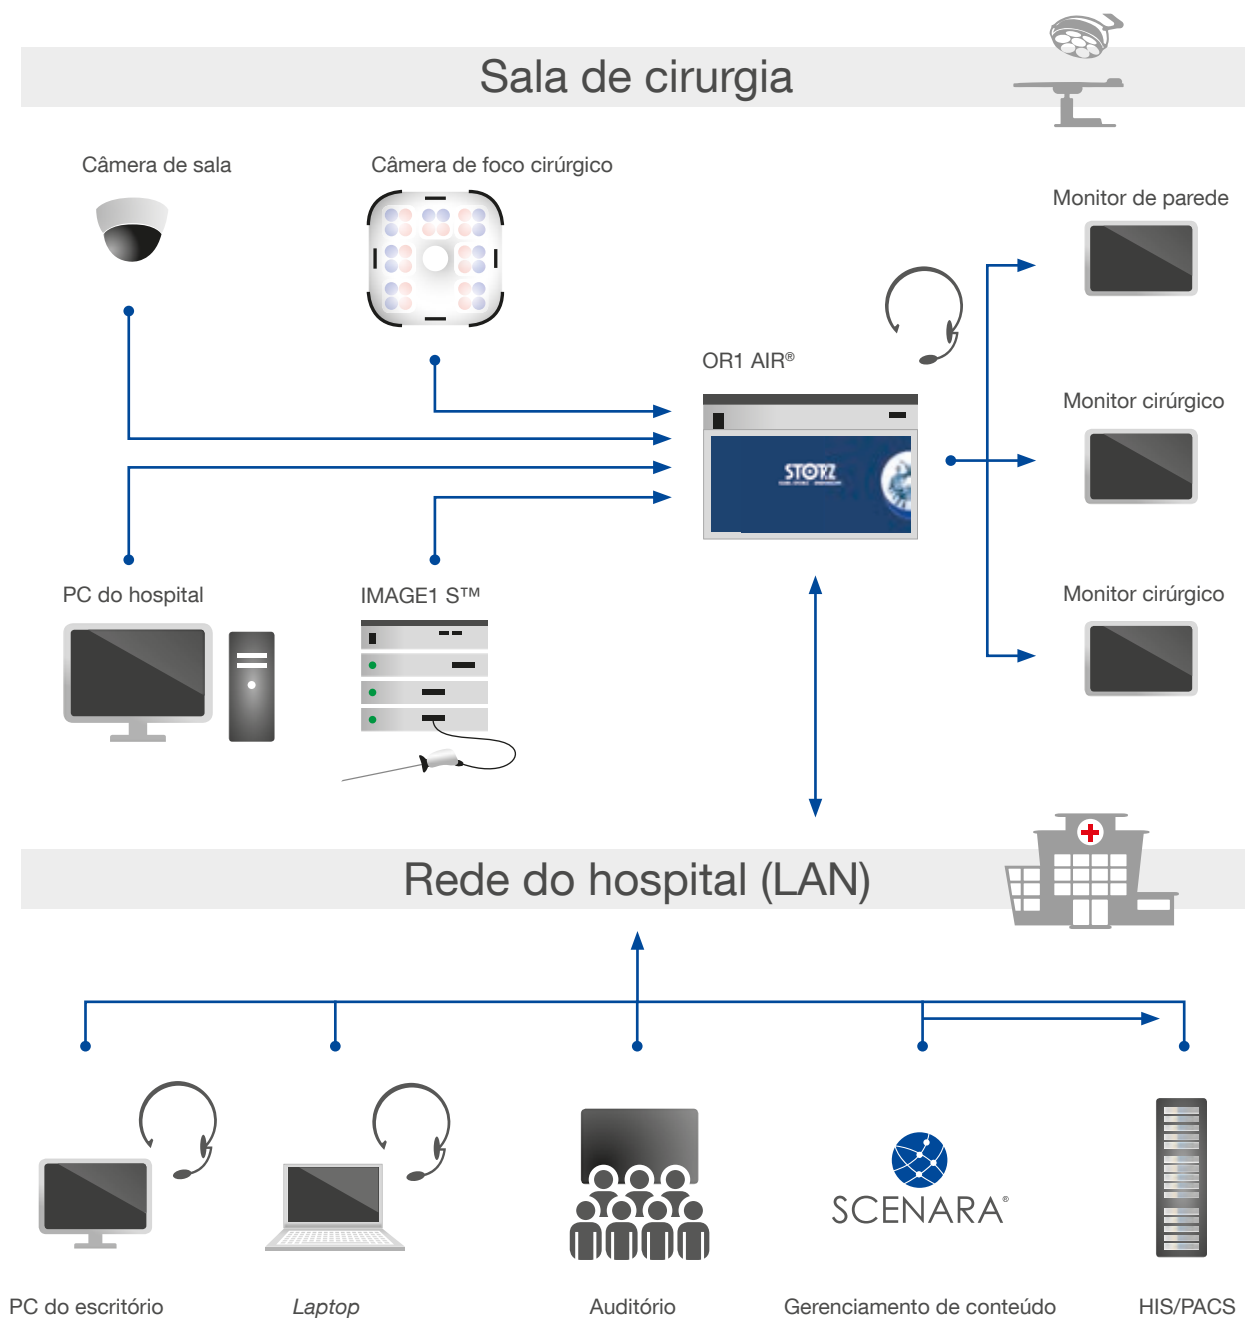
Sala de cirurgia

Câmera de sala

Câmera de foco cirúrgico

Monitor de parede

OR1 AIR®

STORZ

Monitor cirúrgico

PC do hospital

IMAGE1 S™

Monitor cirúrgico

Rede do hospital (LAN)

SCENARA®

PC do escritório

Laptop

Auditório

Gerenciamento de conteúdo

HIS/PACS